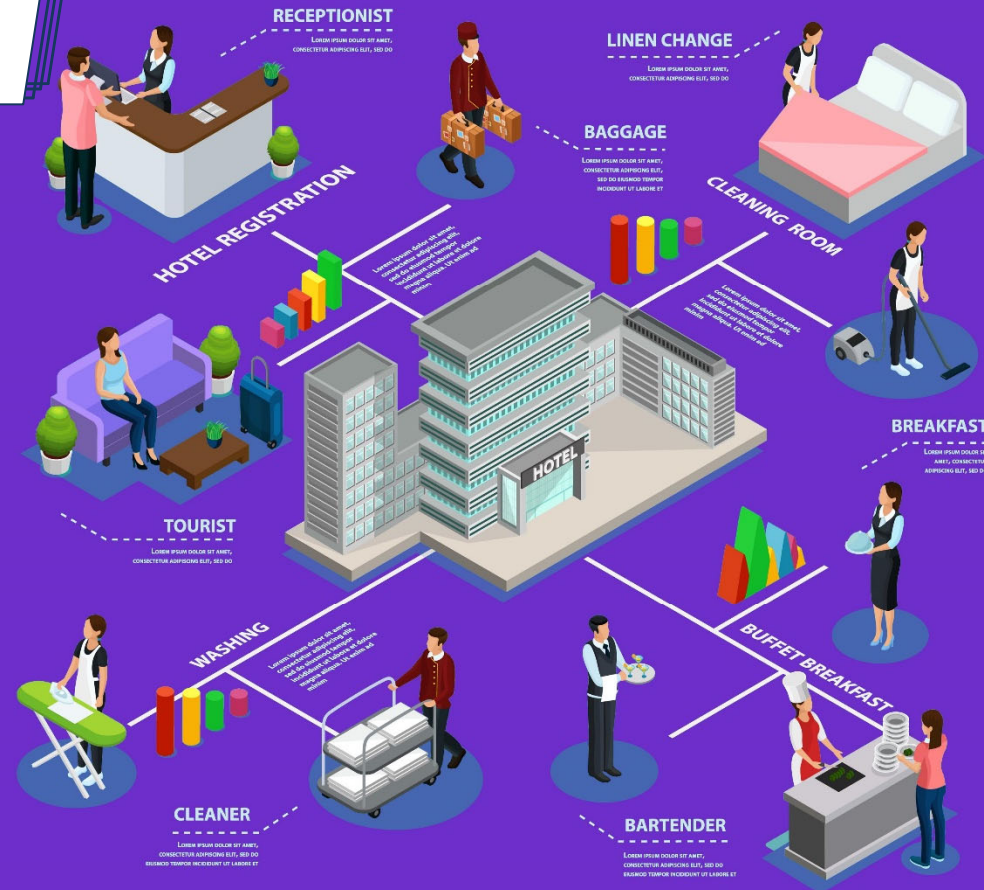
RECEPTIONIST

LOREM IPSUM DOLOR SIT AMET, CONSECTETUR ADIPISCING ELIT, SED DO

LINEN CHANGE

LOREM IPSUM DOLOR SIT AMET, CONSECTETUR ADIPISCING ELIT, SED DO

BAGGAGE

LOREM IPSUM DOLOR SIT AMET, CONSECTETUR ADIPISCING ELIT, SED DO EIUSMOD TEMPOR INCIDIDUNT UT LABORE ET

HOTEL REGISTRATION

CLEANING ROOM

Lorem ipsum dolor sit amet, consectetur adipiscing elit, sed do eiusmod tempor incididunt ut labore et dolore magna aliqua. Ut enim ad minim

Lorem ipsum dolor sit amet, consectetur adipiscing elit, sed do eiusmod tempor incididunt ut labore et dolore magna aliqua. Ut enim ad minim

BREAKFAST

LOREM IPSUM DOLOR SIT AMET, CONSECTETUR ADIPISCING ELIT, SED DO

HOTEL

TOURIST

LOREM IPSUM DOLOR SIT AMET, CONSECTETUR ADIPISCING ELIT, SED DO

WASHING

Lorem ipsum dolor sit amet, consectetur adipiscing elit, sed do eiusmod tempor incididunt ut labore et dolore magna aliqua. Ut enim ad minim

BUFFET BREAKFAST

CLEANER

LOREM IPSUM DOLOR SIT AMET, CONSECTETUR ADIPISCING ELIT, SED DO EIUSMOD TEMPOR INCIDIDUNT UT LABORE ET

BARTENDER

LOREM IPSUM DOLOR SIT AMET, CONSECTETUR ADIPISCING ELIT, SED DO EIUSMOD TEMPOR INCIDIDUNT UT LABORE ET